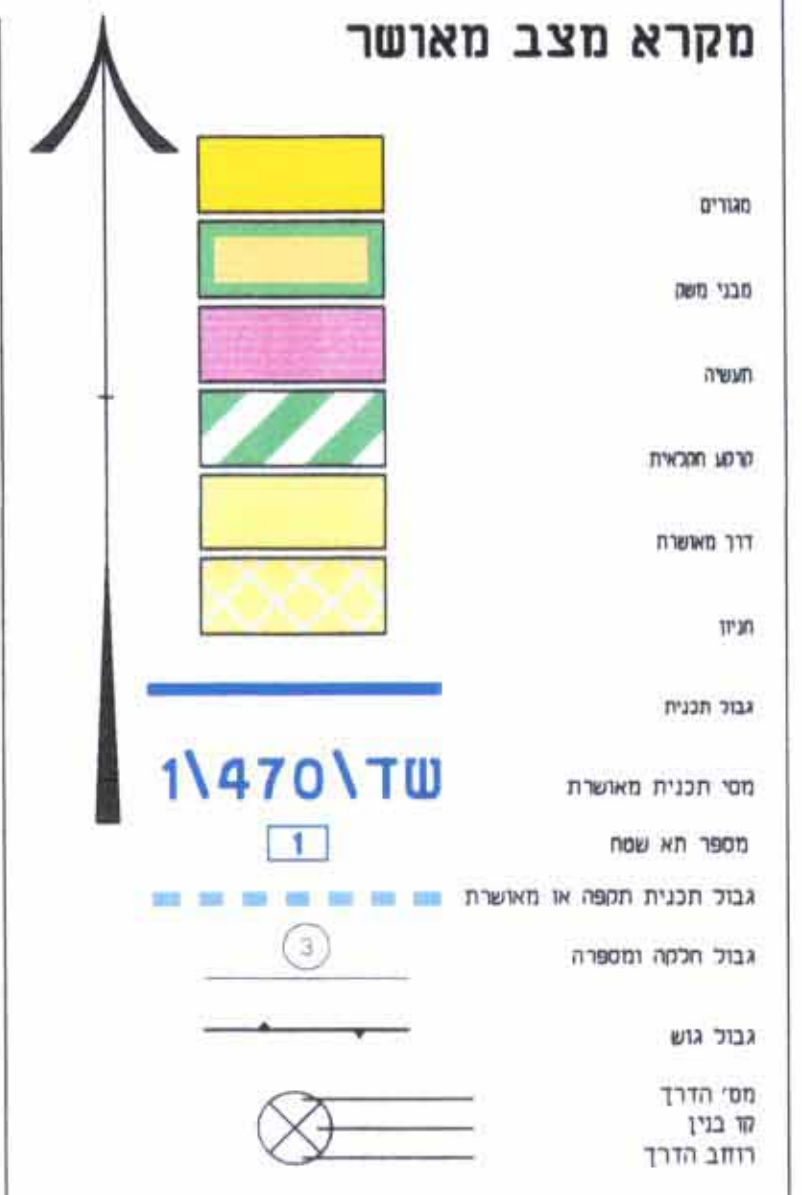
מקרא מצב מאושר

מגורים

מבני משק

תעשיה

קרקע חקלאית

דרך מאושרת

חניון

גבול תכנית

מסי תכנית מאושרת
1\470\דש

מספר תא שטח
1

גבול תכנית תקפה או מאושרת

גבול חלקה ומספרה
3

גבול גוש

מס' הדרך
קו בנין
רוחב הדרך